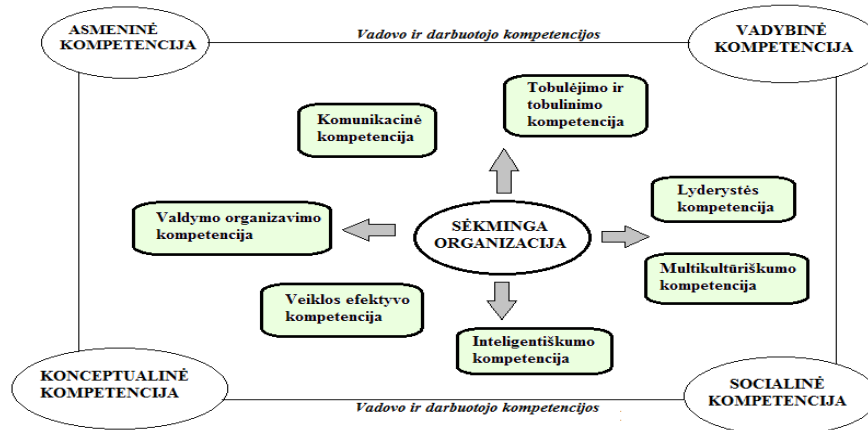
ASMENINĖ KOMPETENCIJA

Vadovo ir darbuotojo kompetencijos

VADYBINĖ KOMPETENCIJA

Komunikacinė kompetencija

Tobulėjimo ir tobulinimo kompetencija

Lyderystės kompetencija

Valdymo organizavimo kompetencija

SĖKMINGA ORGANIZACIJA

Multikultūriškumo kompetencija

Veiklos efektyvo kompetencija

Inteligentiškumo kompetencija

KONCEPTUALINĖ KOMPETENCIJA

Vadovo ir darbuotojo kompetencijos

SOCIALINĖ KOMPETENCIJA